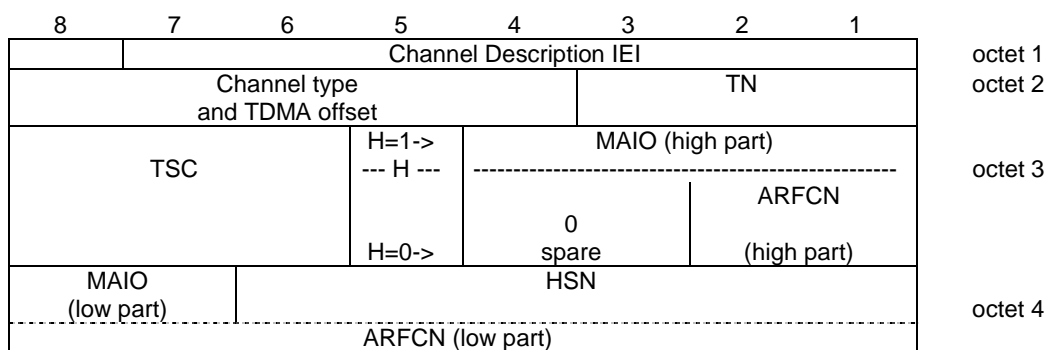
| 8 | 7 | 6 | 5 | 4 | 3 | 2 | 1 | |
|---|---|---|---|---|---|---|---|---|
| | Channel Description IEI | | | | | | | octet 1 |
| Channel type and TDMA offset | | | | | TN | | | octet 2 |
| TSC | | | H=1-> --- H --- H=0-> | MAIO (high part) ------------------------------------------------------ 0 spare | | ARFCN (high part) | | octet 3 |
| MAIO (low part) | | HSN | | | | | | octet 4 |
| ARFCN (low part) | | | | | | | | |